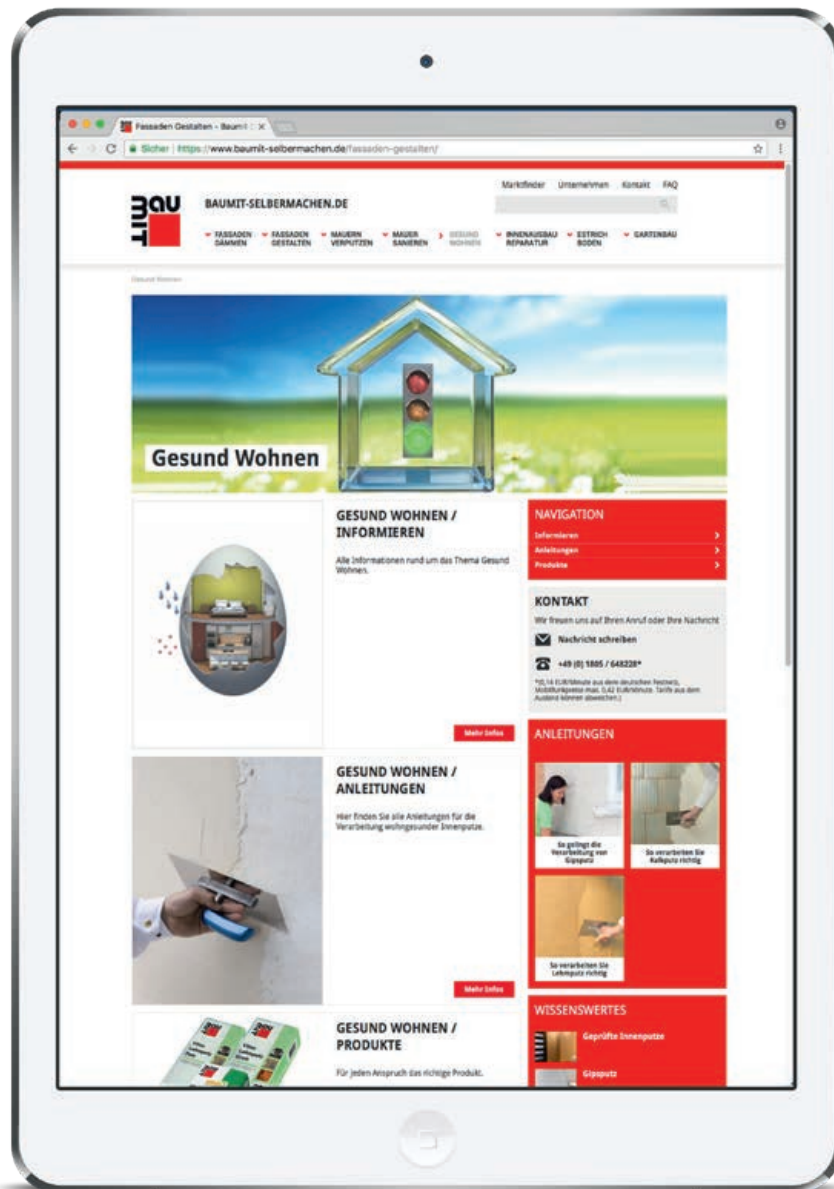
Fassaden Gestalten - Baumit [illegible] ×

Sicher | https://www.baumit-selbermachen.de/fassaden-gestalten/

BAU MIT

BAUMIT-SELBERMACHEN.DE

Marktfinder Unternehmen Kontakt FAQ

FASSADEN DÄMMEN
FASSADEN GESTALTEN
MAUERN VERPUTZEN
MAUER SANIEREN
GESUND WOHNEN
INNENAUSBAU REPARATUR
ESTRICH BODEN
GARTENBAU

Gesund Wohnen

Gesund Wohnen

GESUND WOHNEN / INFORMIEREN

Alle Informationen rund um das Thema Gesund Wohnen.

Mehr Infos

NAVIGATION
Informieren
Anleitungen
Produkte

KONTAKT
Wir freuen uns auf Ihren Anruf oder Ihre Nachricht

Nachricht schreiben

+49 (0) 1805 / 648228*

*0,14 EUR/Minute aus dem deutschen Festnetz, Mobilfunkpreise max. 0,42 EUR/Minute. Tarife aus dem Ausland können abweichen.)

ANLEITUNGEN

So gelingt die Verarbeitung von Gipsputz

So verarbeiten Sie Kalkputz richtig

So verarbeiten Sie Lehmputz richtig

GESUND WOHNEN / ANLEITUNGEN

Hier finden Sie alle Anleitungen für die Verarbeitung wohngesunder Innenputze.

Mehr Infos

GESUND WOHNEN / PRODUKTE

Für jeden Anspruch das richtige Produkt.

WISSENSWERTES

Geprüfte Innenputze

Gipsputz